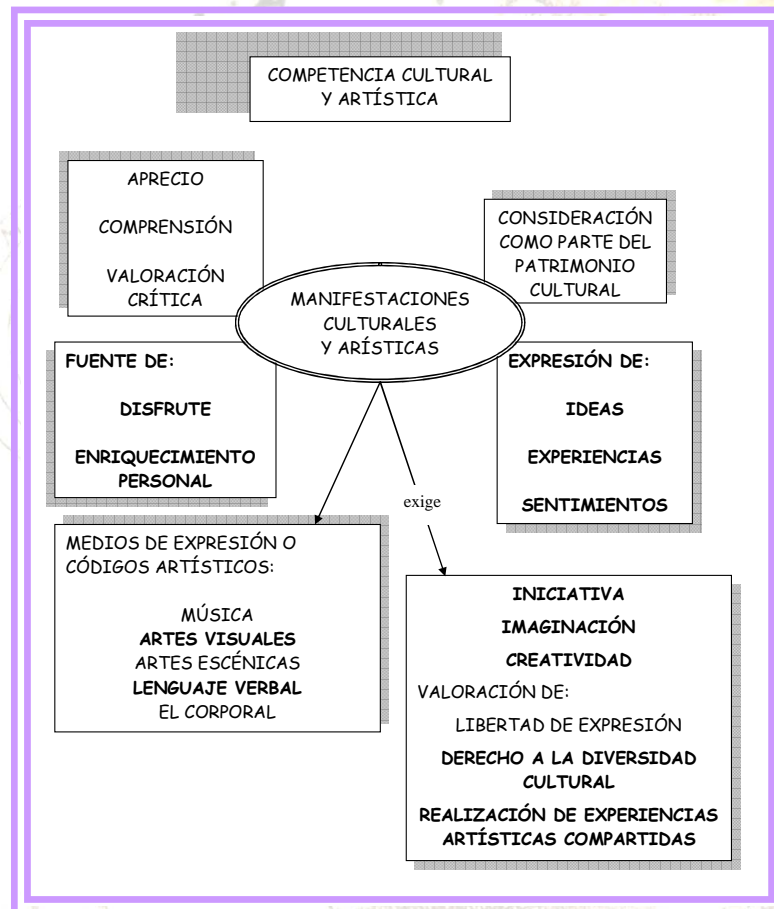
COMPETENCIA CULTURAL Y ARTÍSTICA

APRECIO

COMPRENSIÓN

VALORACIÓN CRÍTICA

CONSIDERACIÓN COMO PARTE DEL PATRIMONIO CULTURAL

MANIFESTACIONES CULTURALES Y ARÍSTICAS

FUENTE DE:

DISFRUTE

ENRIQUECIMIENTO PERSONAL

EXPRESIÓN DE:

IDEAS

EXPERIENCIAS

SENTIMIENTOS

exige

MEDIOS DE EXPRESIÓN O CÓDIGOS ARTÍSTICOS:

MÚSICA
ARTES VISUALES
ARTES ESCÉNICAS
LENGUAJE VERBAL
EL CORPORAL

INICIATIVA

IMAGINACIÓN

CREATIVIDAD

VALORACIÓN DE:

LIBERTAD DE EXPRESIÓN

DERECHO A LA DIVERSIDAD CULTURAL

REALIZACIÓN DE EXPERIENCIAS ARTÍSTICAS COMPARTIDAS